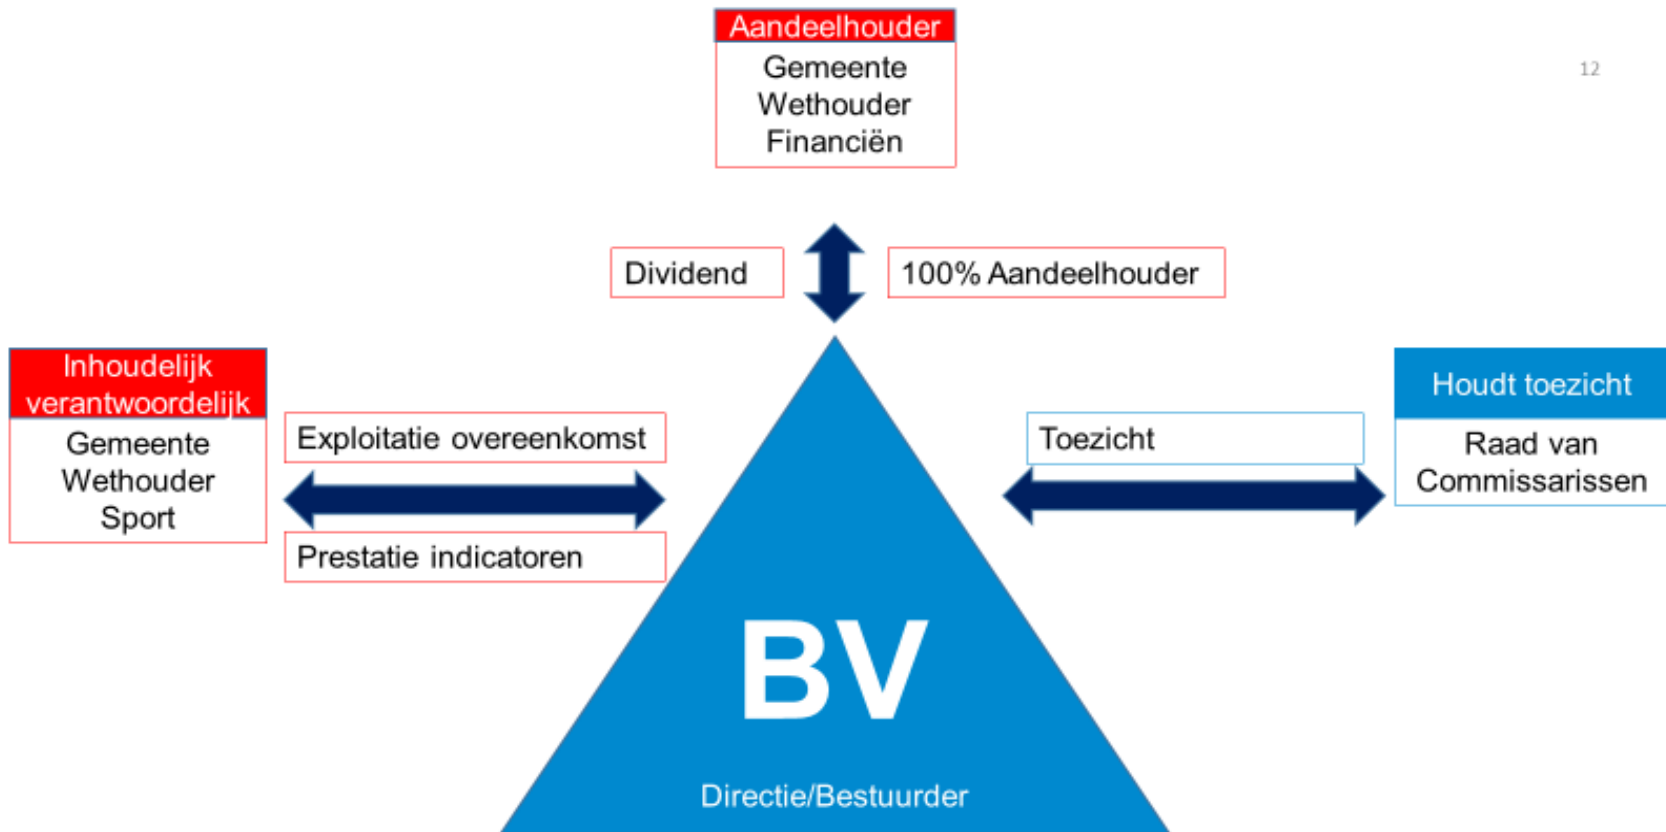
Aandeelhouder
Gemeente
Wethouder
Financiën

12

Dividend

100% Aandeelhouder

Inhoudelijk verantwoordelijk
Gemeente
Wethouder
Sport

Exploitatie overeenkomst

Prestatie indicatoren

Toezicht

Houdt toezicht
Raad van Commissarissen

BV

Directie/Bestuurder